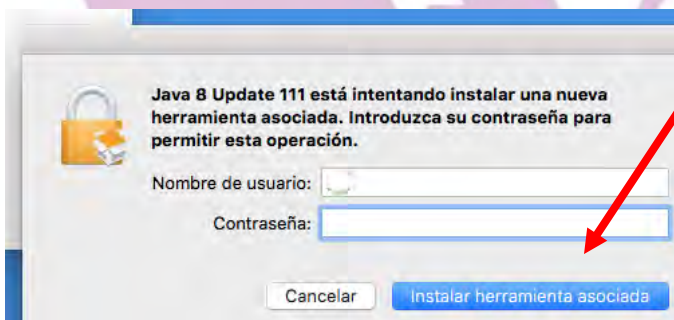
Java 8 Update 111 está intentando instalar una nueva herramienta asociada. Introduzca su contraseña para permitir esta operación.

Nombre de usuario:

Contraseña:

Cancelar

Instalar herramienta asociada